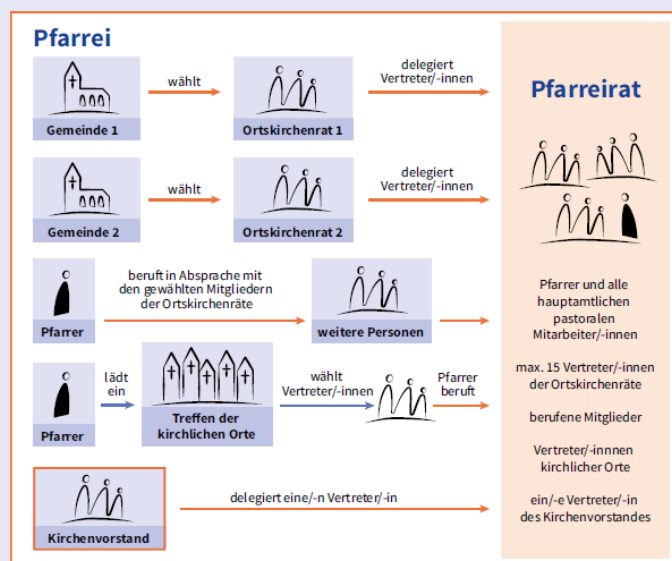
Pfarrei

Gemeinde 1

wählt

Ortskirchenrat 1

delegiert Vertreter/-innen

Gemeinde 2

wählt

Ortskirchenrat 2

delegiert Vertreter/-innen

Pfarrer

beruft in Absprache mit den gewählten Mitgliedern der Ortskirchenräte

weitere Personen

Pfarrer

lädt ein

Treffen der kirchlichen Orte

wählt Vertreter/-innen

Pfarrer beruft

Kirchenvorstand

delegiert eine/-n Vertreter/-in

Pfarreirat

Pfarrer und alle hauptamtlichen pastoralen Mitarbeiter/-innen

max. 15 Vertreter/-innen der Ortskirchenräte

berufene Mitglieder

Vertreter/-innnen kirchlicher Orte

ein/-e Vertreter/-in des Kirchenvorstandes